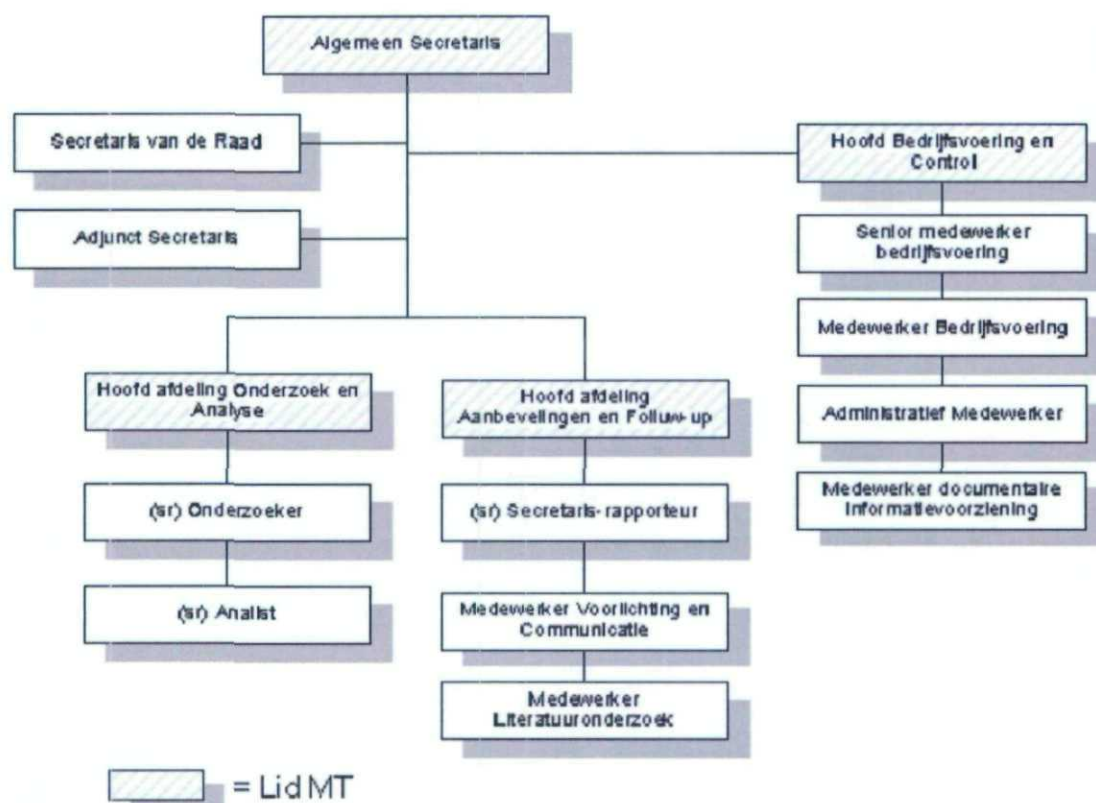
Algemeen Secretaris

Secretaris van de Raad

Adjunct Secretaris

Hoofd Bedrijfsvoering en Control

Senior medewerker bedrijfsvoering

Medewerker Bedrijfsvoering

Administratief Medewerker

Medewerker documentaire informatievoorziening

Hoofd afdeling Onderzoek en Analyse

(sr) Onderzoeker

(sr) Analist

Hoofd afdeling Aanbevelingen en Follow-up

(sr) Secretaris-rapporteur

Medewerker Voorlichting en Communicatie

Medewerker Literatuuronderzoek

= Lid MT